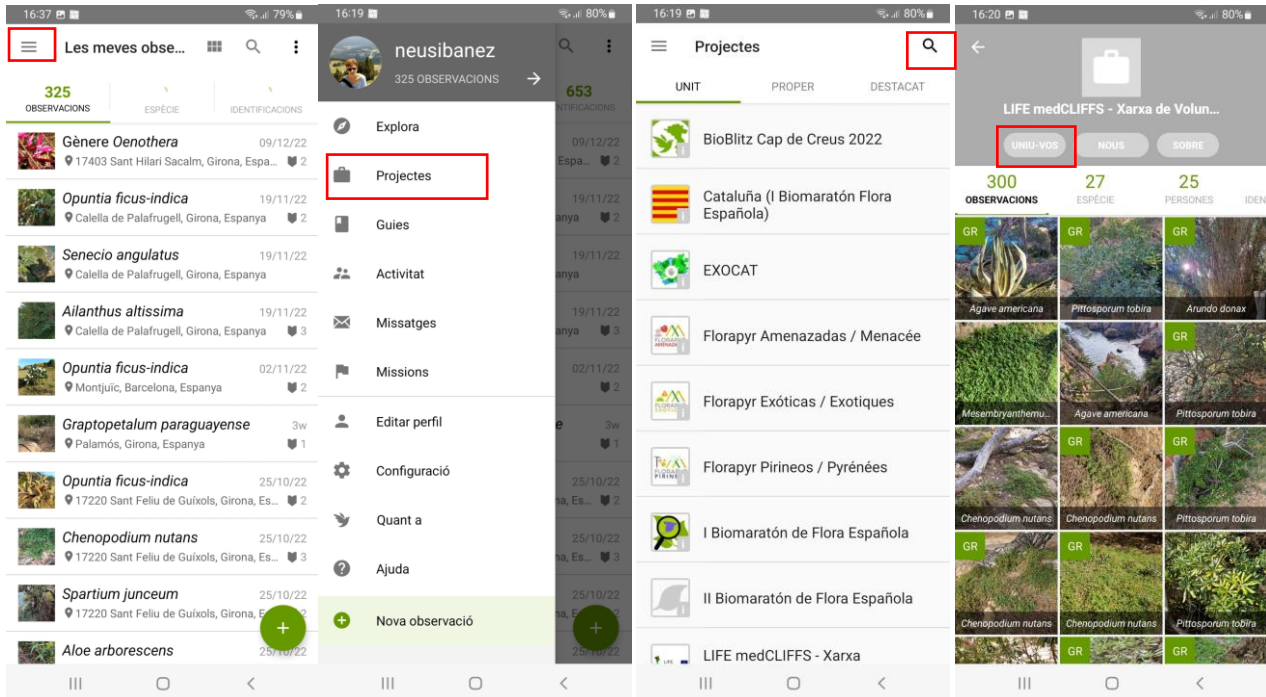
16:37 79%

Les meves obse...

325
OBSERVACIONS

ESPÈCIE

IDENTIFICACIONS

Gènere *Oenothera* 09/12/22
17403 Sant Hilari Sacalm, Girona, Espa... 2

*Opuntia ficus-indica* 19/11/22
Calella de Palafrugell, Girona, Espanya 2

*Senecio angulatus* 19/11/22
Calella de Palafrugell, Girona, Espanya

*Ailanthus altissima* 19/11/22
Calella de Palafrugell, Girona, Espanya 3

*Opuntia ficus-indica* 02/11/22
Montjuïc, Barcelona, Espanya 2

*Graptopetalum paraguayense* 3w
Palamós, Girona, Espanya 1

*Opuntia ficus-indica* 25/10/22
17220 Sant Feliu de Guíxols, Girona, Es... 2

*Chenopodium nutans* 25/10/22
17220 Sant Feliu de Guíxols, Girona, Es... 3

*Spartium junceum* 25/10/22
17220 Sant Feliu de Guíxols, Girona,

*Aloe arborescens* 25/10/22

16:19 80%

neusibanez
325 OBSERVACIONS

653
IDENTIFICACIONS

Explora
Projectes
Guies
Activitat
Missatges
Missions
Editar perfil
Configuració
Quant a
Ajuda
Nova observació

16:19 80%

Projectes

UNIT PROPER DESTACAT

BioBlitz Cap de Creus 2022
Cataluña (I Biomaratón Flora Española)
EXOCAT
Florapyr Amenazadas / Menacée
Florapyr Exóticas / Exotiques
Florapyr Pirineos / Pyrénées
I Biomaratón de Flora Española
II Biomaratón de Flora Española
LIFE medCLIFFS - Xarxa

16:20 80%

LIFE medCLIFFS - Xarxa de Volun...

UNIU-VOS NOUS SOBRE

300
OBSERVACIONS

27
ESPÈCIE

25
PERSONES

IDEN

GR Agave americana
GR Pittosporum tobira
GR Arundo donax
Mesembryanthemu...
Agave americana
GR Pittosporum tobira
Chenopodium nutans
GR Chenopodium nutans
GR Pittosporum tobira
GR Chenopodium nutans
GR Chenopodium nutans
Pittosporum tobira
GR
GR